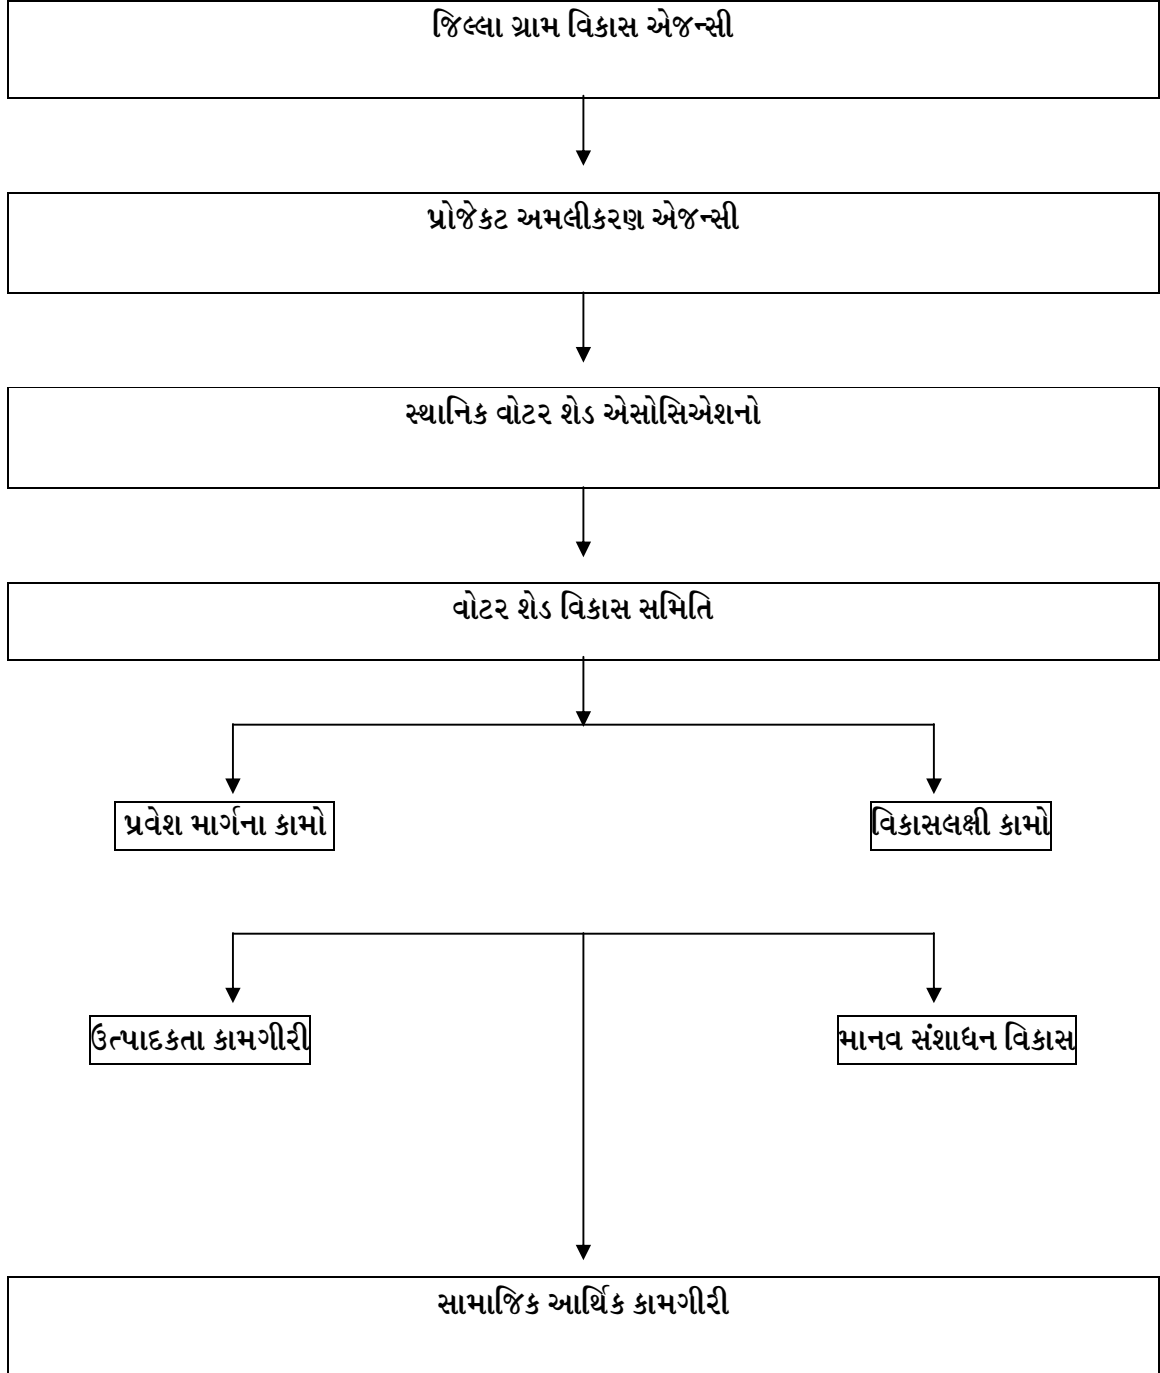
જિલ્લા ગ્રામ વિકાસ એજન્સી

પ્રોજેકટ અમલીકરણ એજન્સી

સ્થાનિક વોટર શેડ એસોસિએશનો

વોટર શેડ વિકાસ સમિતિ

પ્રવેશ માર્ગના કામો

વિકાસલક્ષી કામો

ઉત્પાદકતા કામગીરી

માનવ સંશાધન વિકાસ

સામાજિક આર્થિક કામગીરી